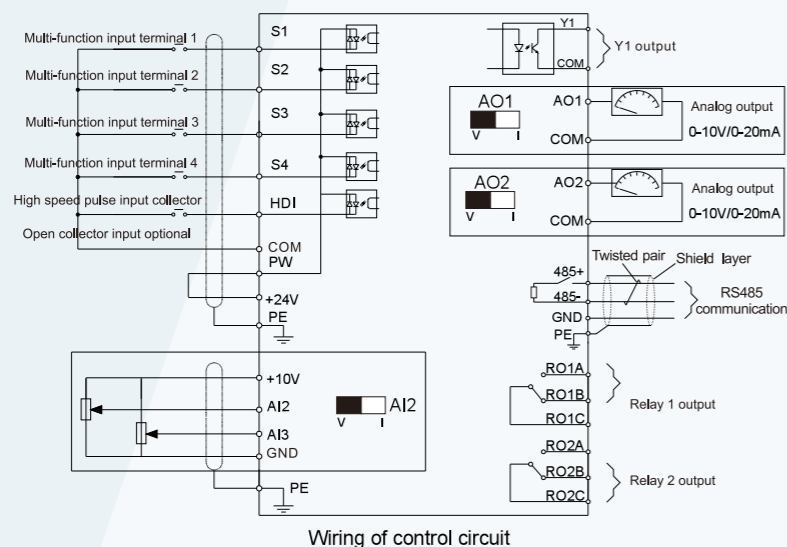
Multi-function input terminal 1
Multi-function input terminal 2
Multi-function input terminal 3
Multi-function input terminal 4
High speed pulse input collector
Open collector input optional

S1
S2
S3
S4
HDI
COM
PW
+24V
PE

Y1
COM
Y1 output

AO1
V I
AO1
COM
Analog output
0-10V/0-20mA

AO2
V I
AO2
COM
Analog output
0-10V/0-20mA

Twisted pair
Shield layer
485+
485-
GND
PE
RS485 communication

+10V
AI2
AI3
GND
AI2
V I
PE

RO1A
RO1B
RO1C
Relay 1 output

RO2A
RO2B
RO2C
Relay 2 output

Wiring of control circuit